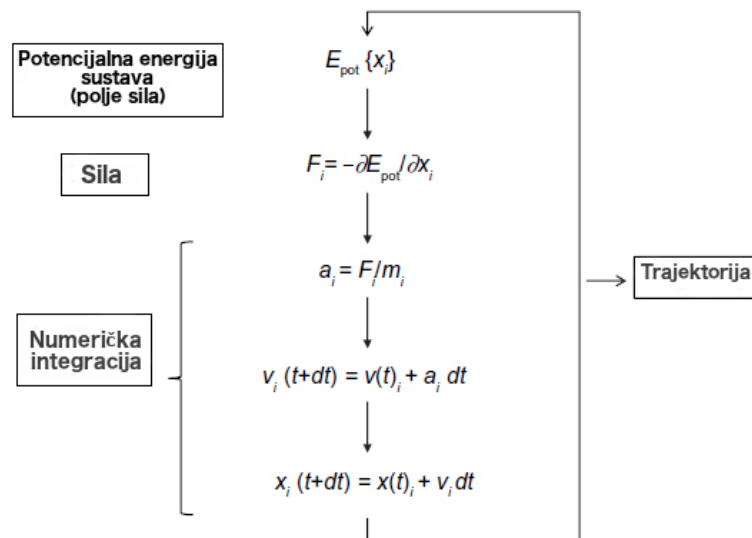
Potencijalna energija sustava (polje sila)

$E_{pot}\{x_i\}$

Sila

$F_i = -\partial E_{pot}/\partial x_i$

Numerička integracija

$a_i = F_i/m_i$

$v_i\,(t+dt) = v(t)_i + a_i\,dt$

$x_i\,(t+dt) = x(t)_i + v_i\,dt$

Trajektorija